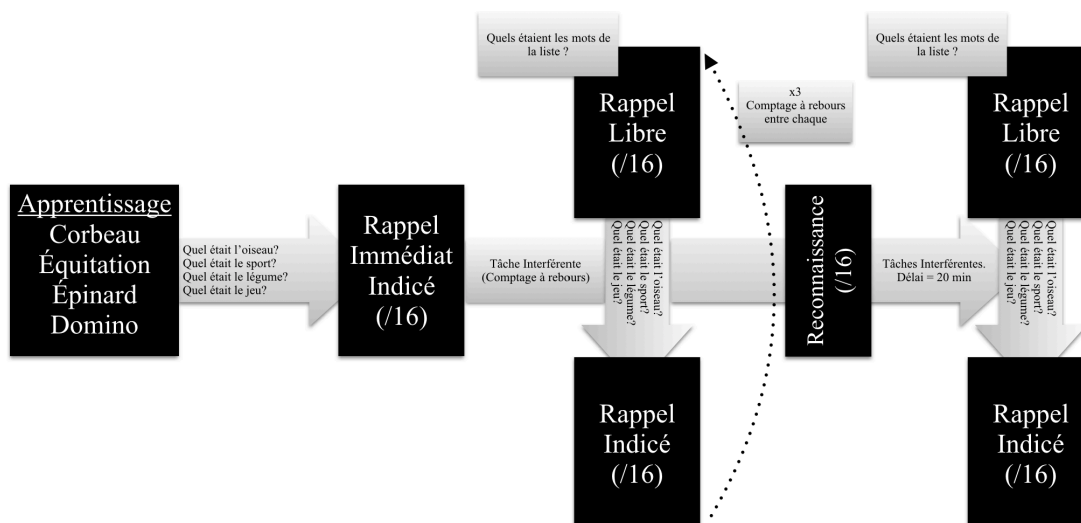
Apprentissage
Corbeau
Équitation
Épinard
Domino

Quel était l'oiseau?
Quel était le sport?
Quel était le légume?
Quel était le jeu?

Rappel
Immédiat
Indicé
(/16)

Tâche Interférente
(Comptage à rebours)

Quels étaient les mots de la liste ?

Rappel
Libre
(/16)

Quel était l'oiseau?
Quel était le sport?
Quel était le légume?
Quel était le jeu?

Rappel
Indicé
(/16)

x3
Comptage à rebours
entre chaque

Reconnaissance
(/16)

Tâches Interférentes.
Délai = 20 min

Quels étaient les mots de la liste ?

Rappel
Libre
(/16)

Quel était l'oiseau?
Quel était le sport?
Quel était le légume?
Quel était le jeu?

Rappel
Indicé
(/16)